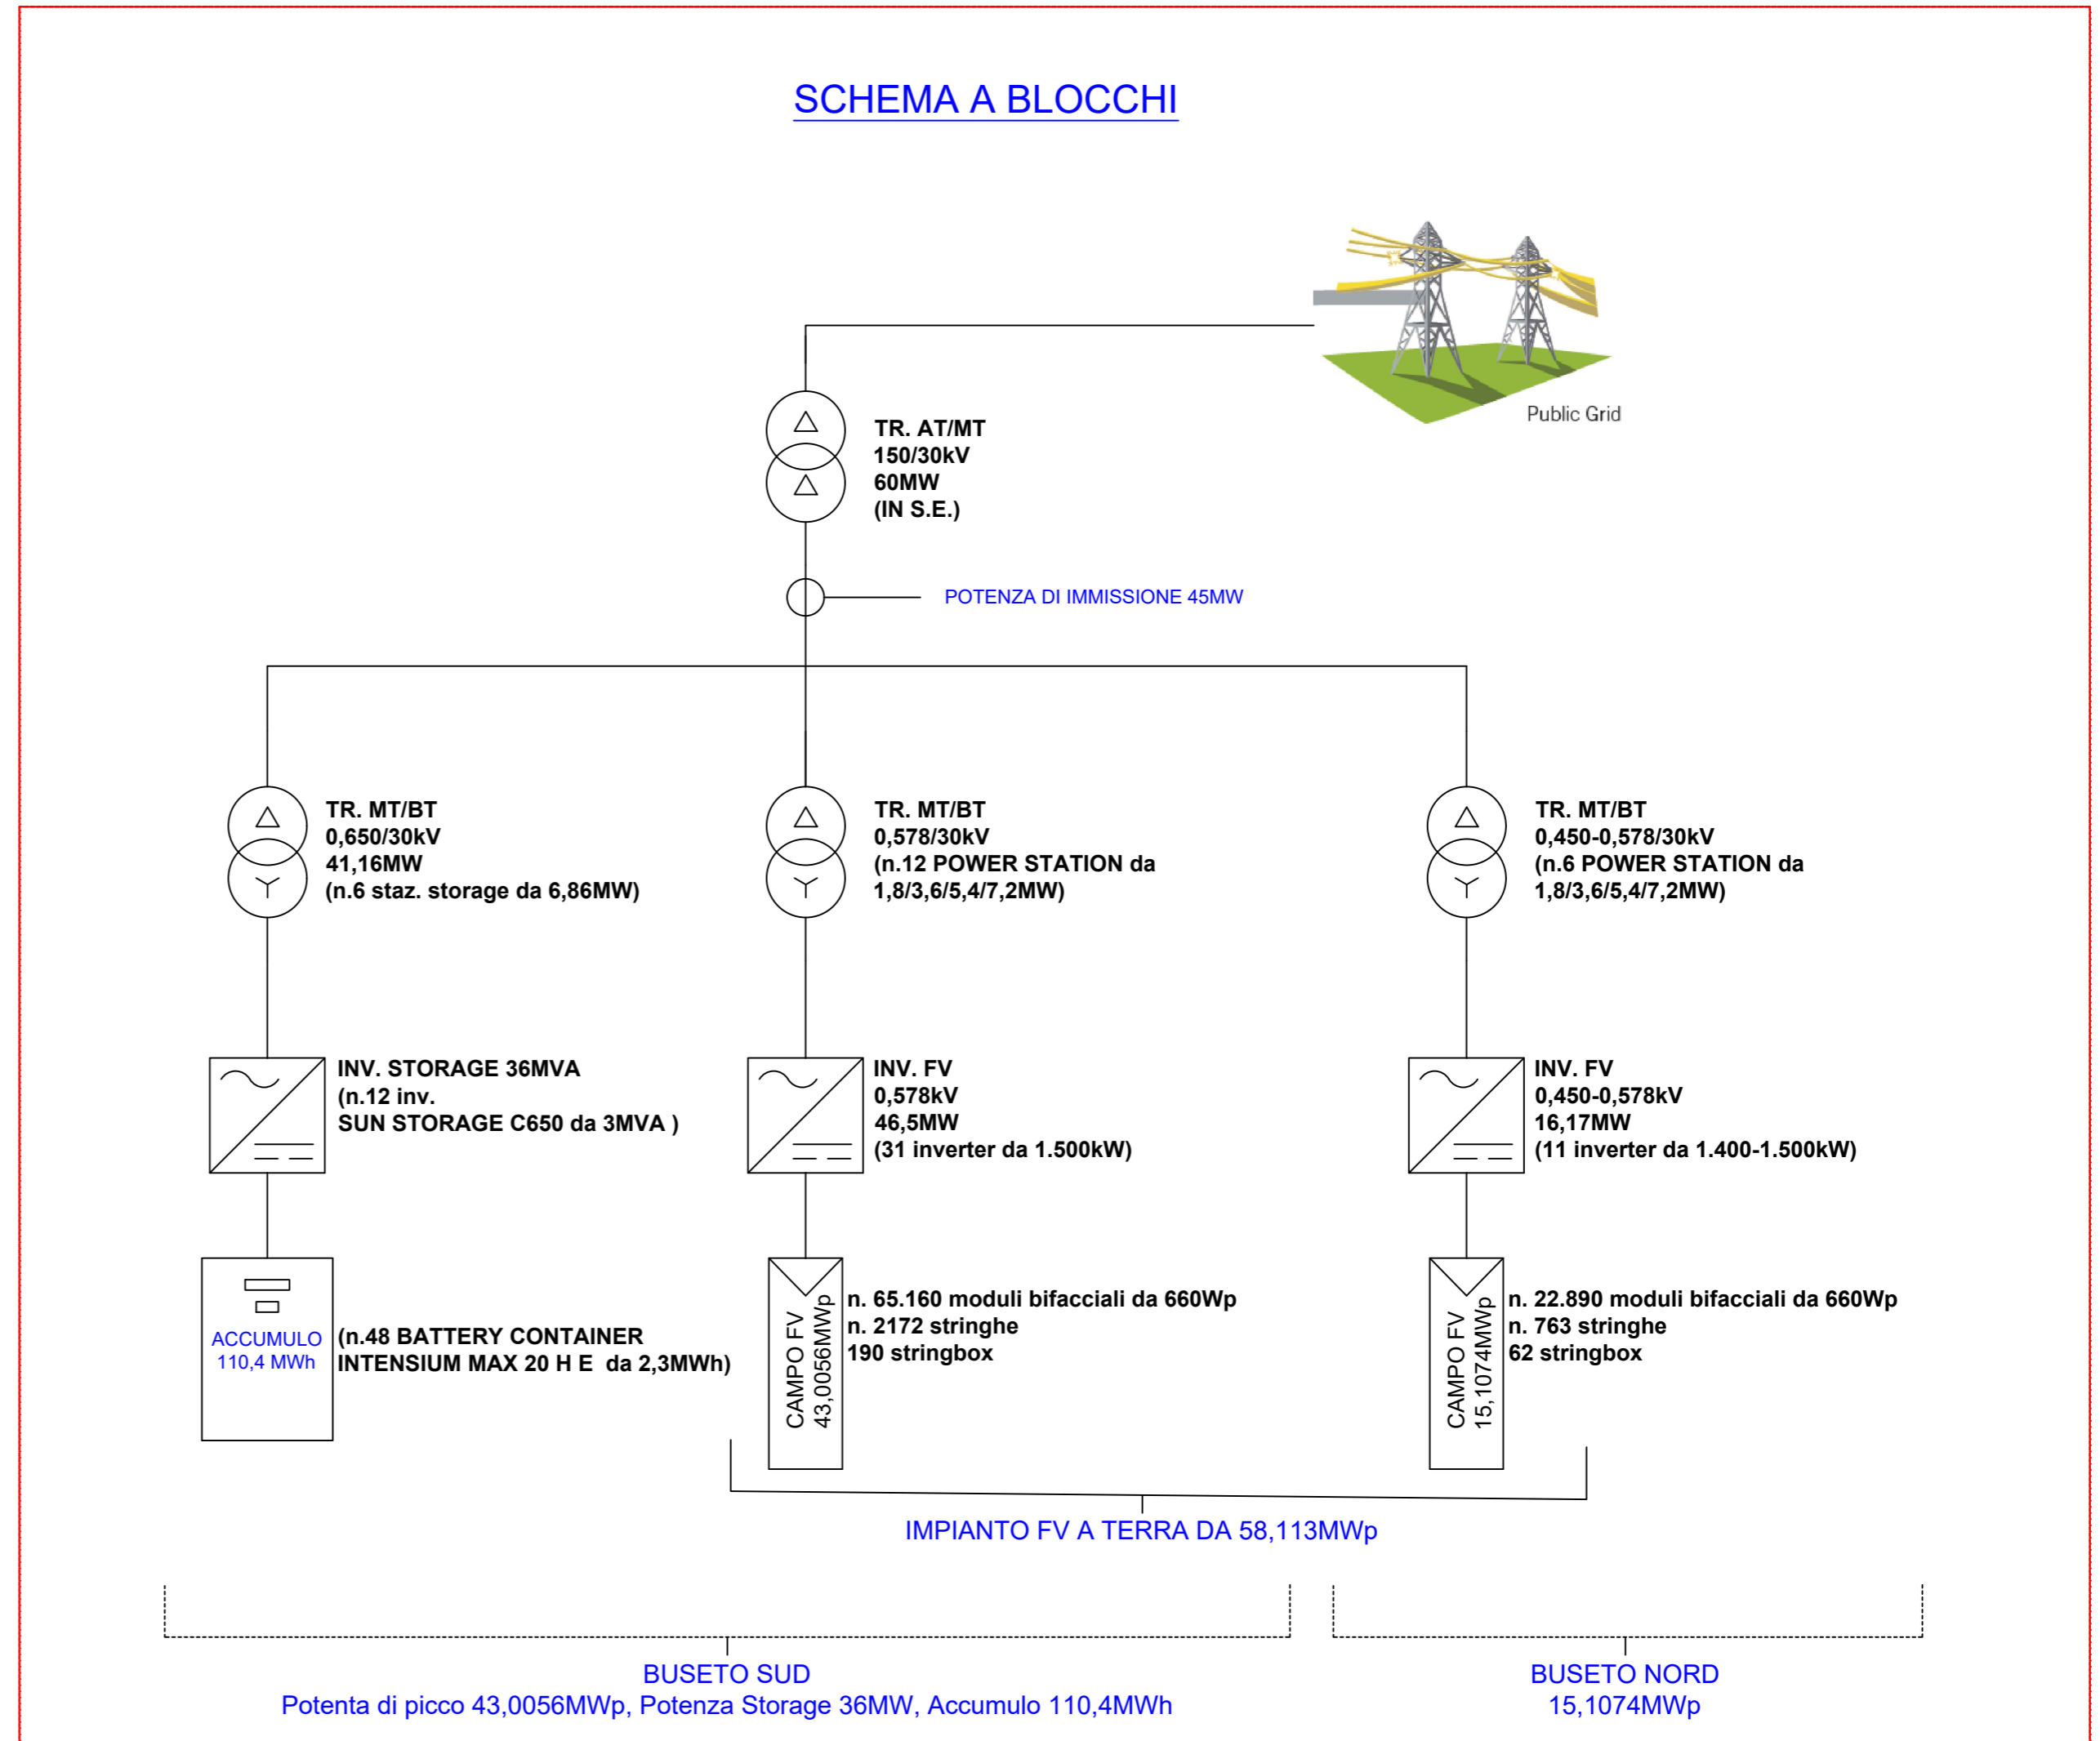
SCHEMA A BLOCCHI

Public Grid

TR. AT/MT
150/30kV
60MW
(IN S.E.)

POTENZA DI IMMISSIONE 45MW

TR. MT/BT
0,650/30kV
41,16MW
(n.6 staz. storage da 6,86MW)

TR. MT/BT
0,578/30kV
(n.12 POWER STATION da
1,8/3,6/5,4/7,2MW)

TR. MT/BT
0,450-0,578/30kV
(n.6 POWER STATION da
1,8/3,6/5,4/7,2MW)

INV. STORAGE 36MVA
(n.12 inv.
SUN STORAGE C650 da 3MVA )

INV. FV
0,578kV
46,5MW
(31 inverter da 1.500kW)

INV. FV
0,450-0,578kV
16,17MW
(11 inverter da 1.400-1.500kW)

ACCUMULO
110,4 MWh

(n.48 BATTERY CONTAINER
INTENSIUM MAX 20 H E da 2,3MWh)

CAMPO FV
43,0056MWp

n. 65.160 moduli bifacciali da 660Wp
n. 2172 stringhe
190 stringbox

CAMPO FV
15,1074MWp

n. 22.890 moduli bifacciali da 660Wp
n. 763 stringhe
62 stringbox

IMPIANTO FV A TERRA DA 58,113MWp

BUSETO SUD
Potenta di picco 43,0056MWp, Potenza Storage 36MW, Accumulo 110,4MWh

BUSETO NORD
15,1074MWp